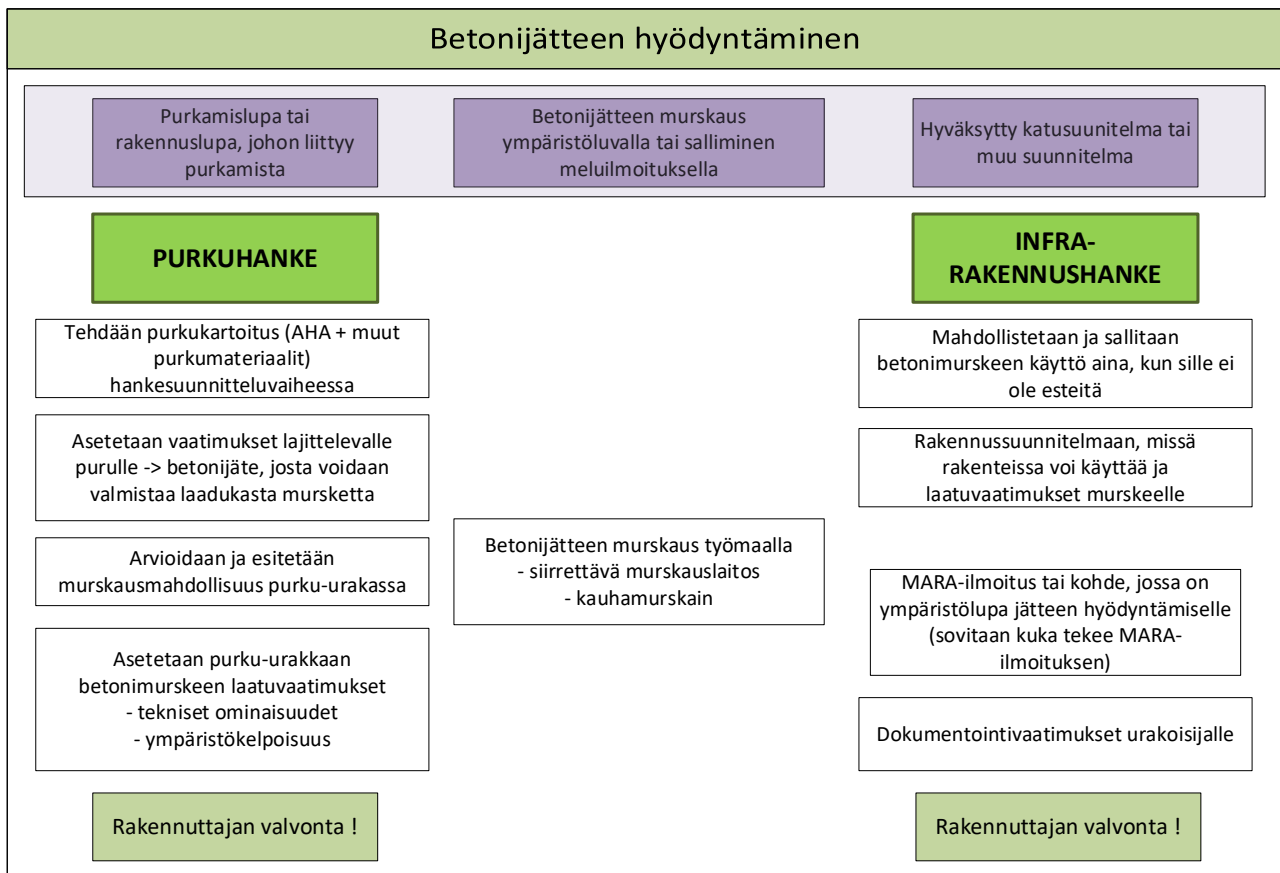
Betonijätteen hyödyntäminen

Purkamislupa tai rakennuslupa, johon liittyy purkamista

Betonijätteen murskaus ympäristöluvalla tai salliminen meluilmoituksella

Hyväksytty katusuunnitelma tai muu suunnitelma

PURKUHANKE

INFRA-RAKENNUSHANKE

Tehdään purkukartoitus (AHA + muut purkumateriaalit) hankesuunnitteluvaiheessa

Asetetaan vaatimukset lajittelevalle purulle -> betonijäte, josta voidaan valmistaa laadukasta mursketta

Arvioidaan ja esitetään murskausmahdollisuus purku-urakassa

Asetetaan purku-urakkaan betonimurskeen laatuvaatimukset
- tekniset ominaisuudet
- ympäristökelpoisuus

Rakennuttajan valvonta !

Betonijätteen murskaus työmaalla
- siirrettävä murskauslaitos
- kauhamurskain

Mahdollistetaan ja sallitaan betonimurskeen käyttö aina, kun sille ei ole esteitä

Rakennussuunnitelmaan, missä rakenteissa voi käyttää ja laatuvaatimukset murskeelle

MARA-ilmoitus tai kohde, jossa on ympäristölupa jätteen hyödyntämiselle (sovitaan kuka tekee MARA-ilmoituksen)

Dokumentointivaatimukset urakoisijalle

Rakennuttajan valvonta !